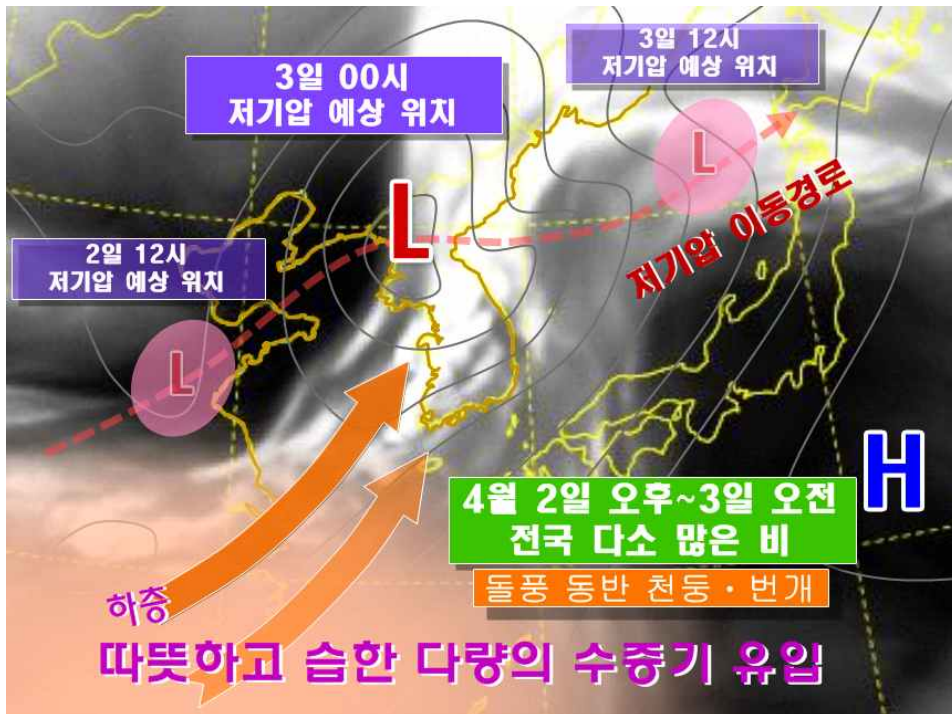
3일 00시
저기압 예상 위치

3일 12시
저기압 예상 위치

2일 12시
저기압 예상 위치

L

L

L

저기압 이동경로

H

4월 2일 오후~3일 오전
전국 다소 많은 비

돌풍 동반 천둥·번개

하층

따뜻하고 습한 다량의 수증기 유입